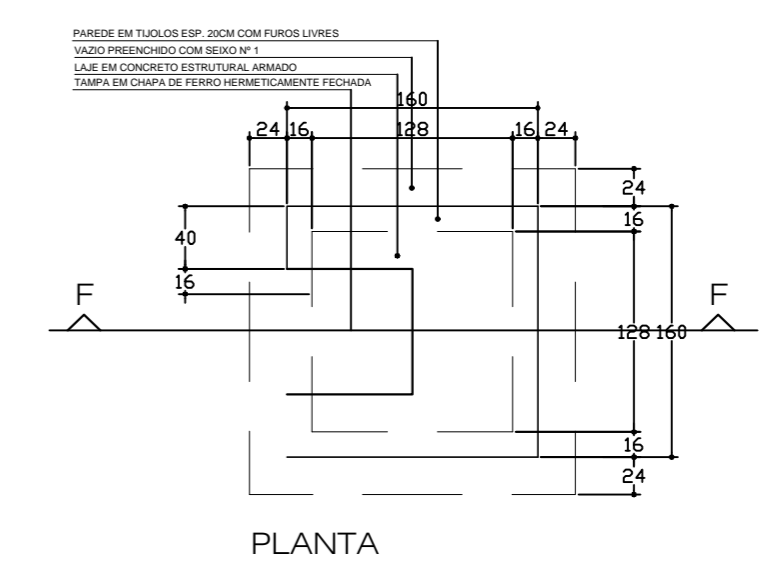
PAREDE EM TIJOLOS ESP. 20CM COM FUROS LIVRES
VAZIO PREENCHIDO COM SEIXO Nº 1
LAJE EM CONCRETO ESTRUTURAL ARMADO
TAMPA EM CHAPA DE FERRO HERMETICAMENTE FECHADA

160
24 16 128 16 24

24
16
40
16
F
F
128 160
16
24

PLANTA